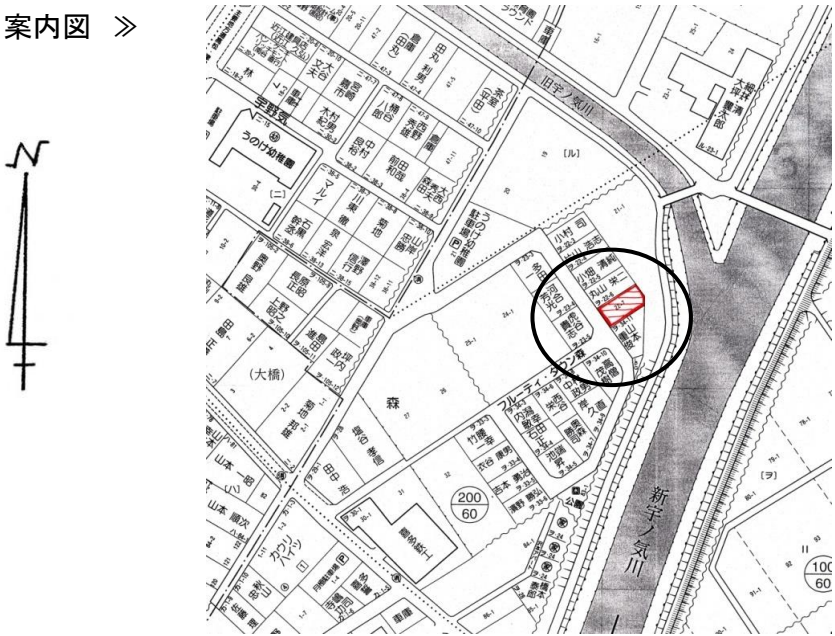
案内図 ≫

N

旧宇ノ気川

うのけ幼稚園

宇野気

(大橋)

森

うのけ幼稚園駐車場

フルーティータウン森

新宇ノ気川

$\frac{200}{60}$

$\frac{100}{60}$

[ル]

[ヲ]

[ニ]

マルイ

カワリハイツ

小村 司

小畑 清純

丸山 栄二

山本 順次

竹慶 幸

池端

公園